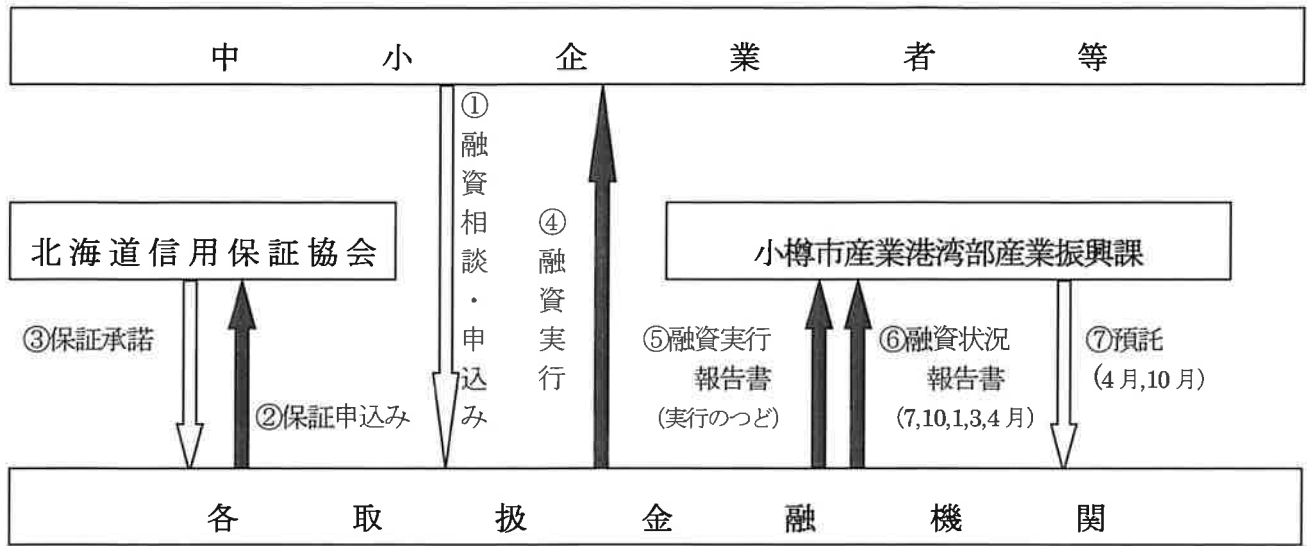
中小企業者等

①融資相談・申込み

④融資実行

北海道信用保証協会

小樽市産業港湾部産業振興課

③保証承諾

②保証申込み

⑤融資実行報告書
(実行のつど)

⑥融資状況報告書
(7,10,1,3,4月)

⑦預託
(4月,10月)

各取扱金融機関